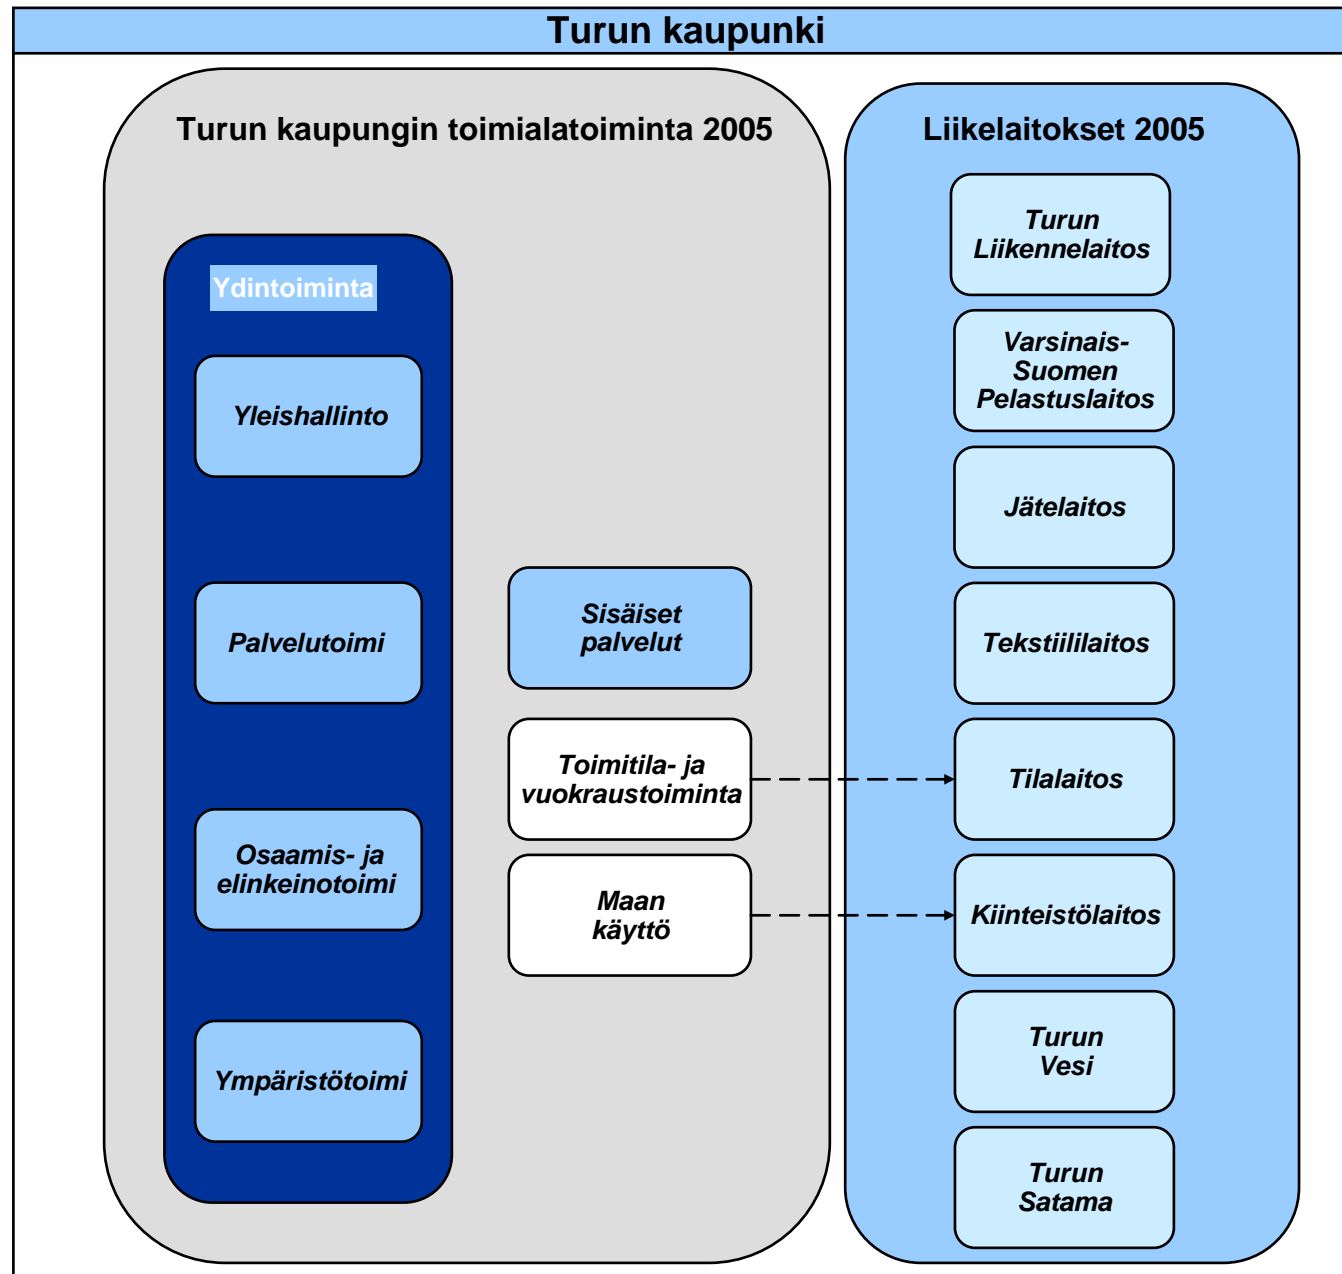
Turun kaupunki

Turun kaupungin toimialatoiminta 2005

Ydintoiminta

Yleishallinto

Palvelutoimi

Osaamis- ja elinkeinotoimi

Ympäristötoimi

Sisäiset palvelut

Toimitila- ja vuokraustoiminta

Maan käyttö

Liikelaitokset 2005

Turun Liikennelaitos

Varsinais-Suomen Pelastuslaitos

Jätelaitos

Tekstiililaitos

Tilalaitos

Kiinteistölaitos

Turun Vesi

Turun Satama